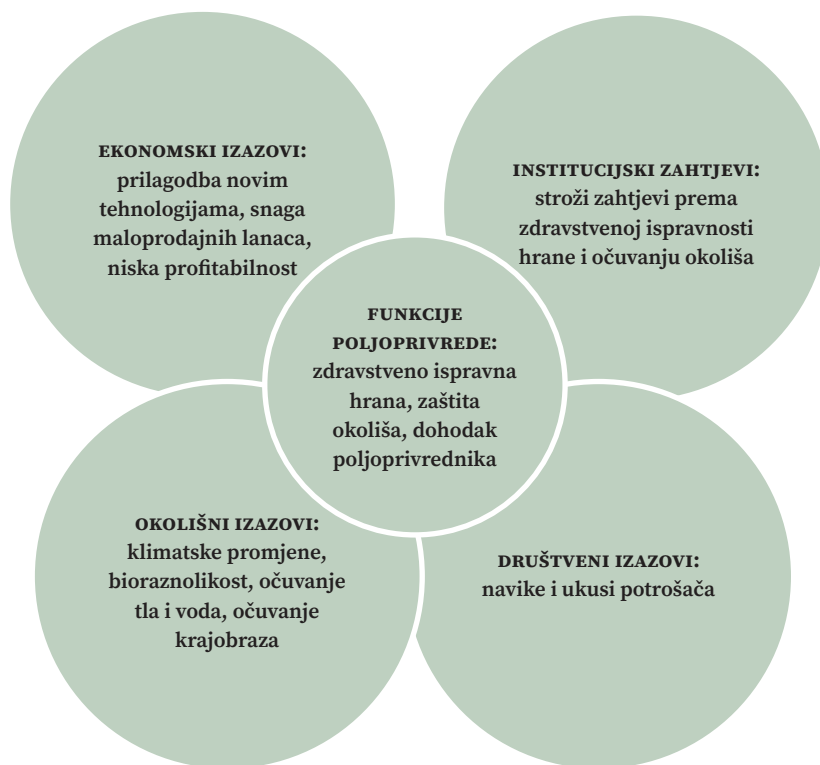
EKONOMSKI IZAZOVI: prilagodba novim tehnologijama, snaga maloprodajnih lanaca, niska profitabilnost

INSTITUCIJSKI ZAHTJEVI: stroži zahtjevi prema zdravstvenoj ispravnosti hrane i očuvanju okoliša

FUNKCIJE POLJOPRIVREDE: zdravstveno ispravna hrana, zaštita okoliša, dohodak poljoprivrednika

OKOLIŠNI IZAZOVI: klimatske promjene, bioraznolikost, očuvanje tla i voda, očuvanje krajobraza

DRUŠTVENI IZAZOVI: navike i ukusi potrošača